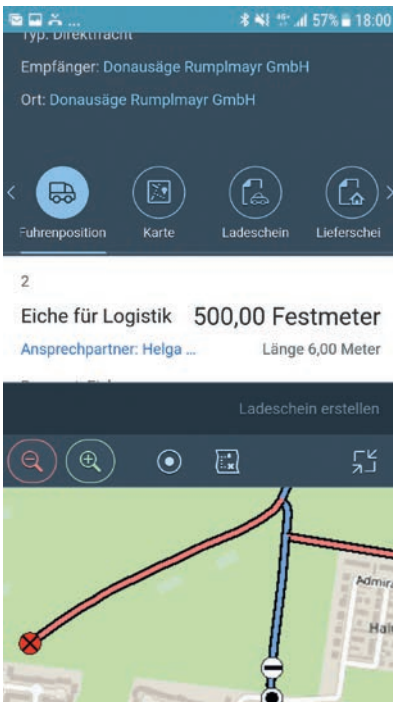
57% 18:00

Typ: Direktfracht

Empfänger: Donausäge Rumplmayr GmbH

Ort: Donausäge Rumplmayr GmbH

Fuhrenposition Karte Ladeschein Lieferschei

2

Eiche für Logistik 500,00 Festmeter

Ansprechpartner: Helga ... Länge 6,00 Meter

Ladeschein erstellen

Admira

Hal